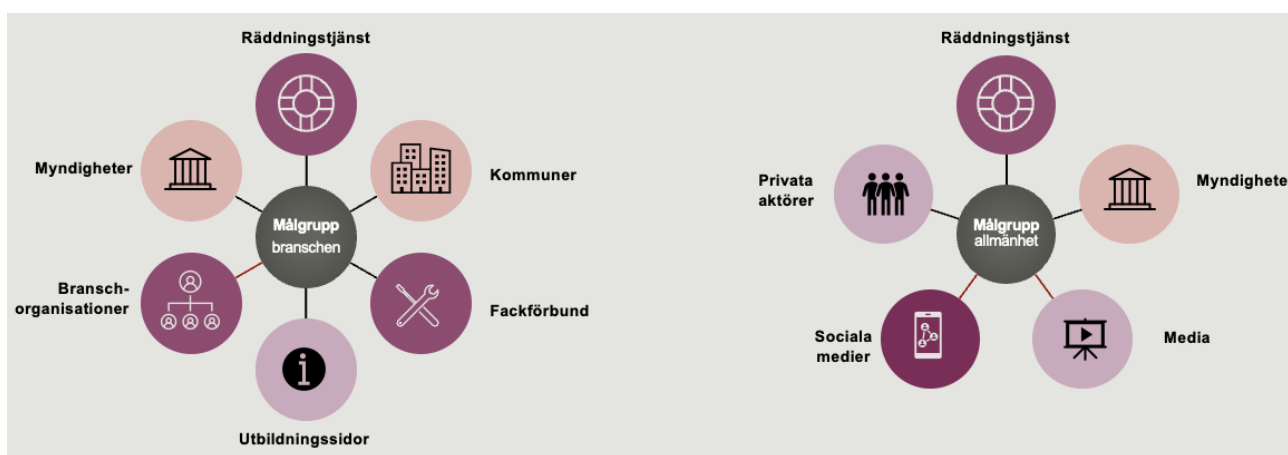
Räddningstjänst

Myndigheter

Kommuner

Målgrupp branschen

Bransch-organisationer

Fackförbund

Utbildningssidor

Räddningstjänst

Privata aktörer

Myndighete

Målgrupp allmänhet

Sociala medier

Media